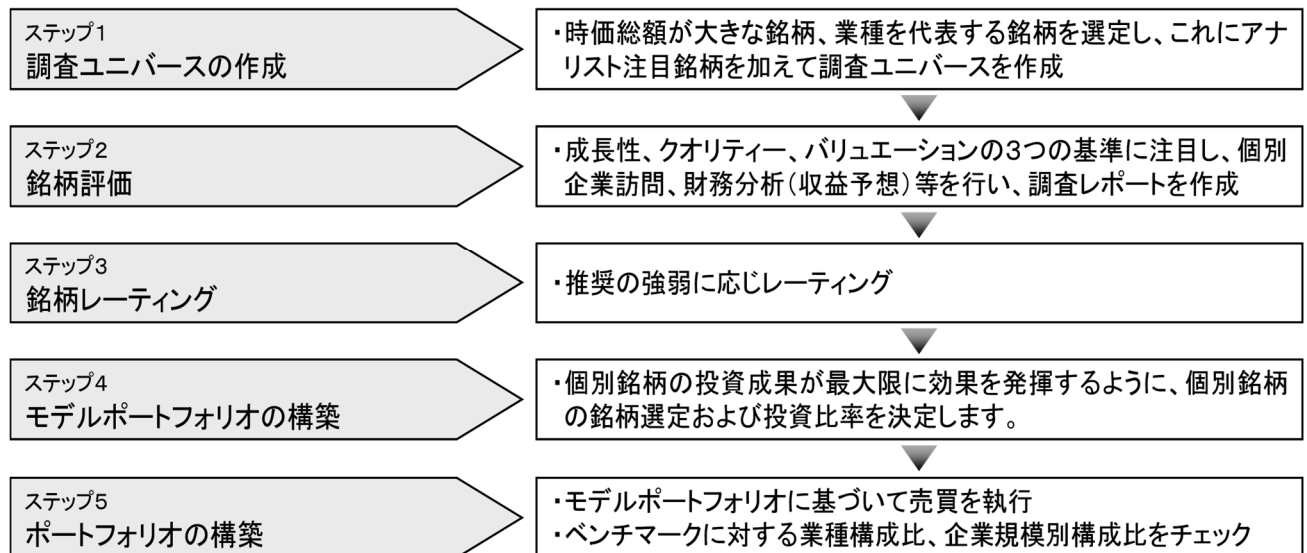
ステップ1
調査ユニバースの作成

・時価総額が大きな銘柄、業種を代表する銘柄を選定し、これにアナリスト注目銘柄を加えて調査ユニバースを作成

ステップ2
銘柄評価

・成長性、クオリティー、バリュエーションの3つの基準に注目し、個別企業訪問、財務分析(収益予想)等を行い、調査レポートを作成

ステップ3
銘柄レーティング

・推奨の強弱に応じレーティング

ステップ4
モデルポートフォリオの構築

・個別銘柄の投資成果が最大限に効果を発揮するように、個別銘柄の銘柄選定および投資比率を決定します。

ステップ5
ポートフォリオの構築

・モデルポートフォリオに基づいて売買を執行
・ベンチマークに対する業種構成比、企業規模別構成比をチェック